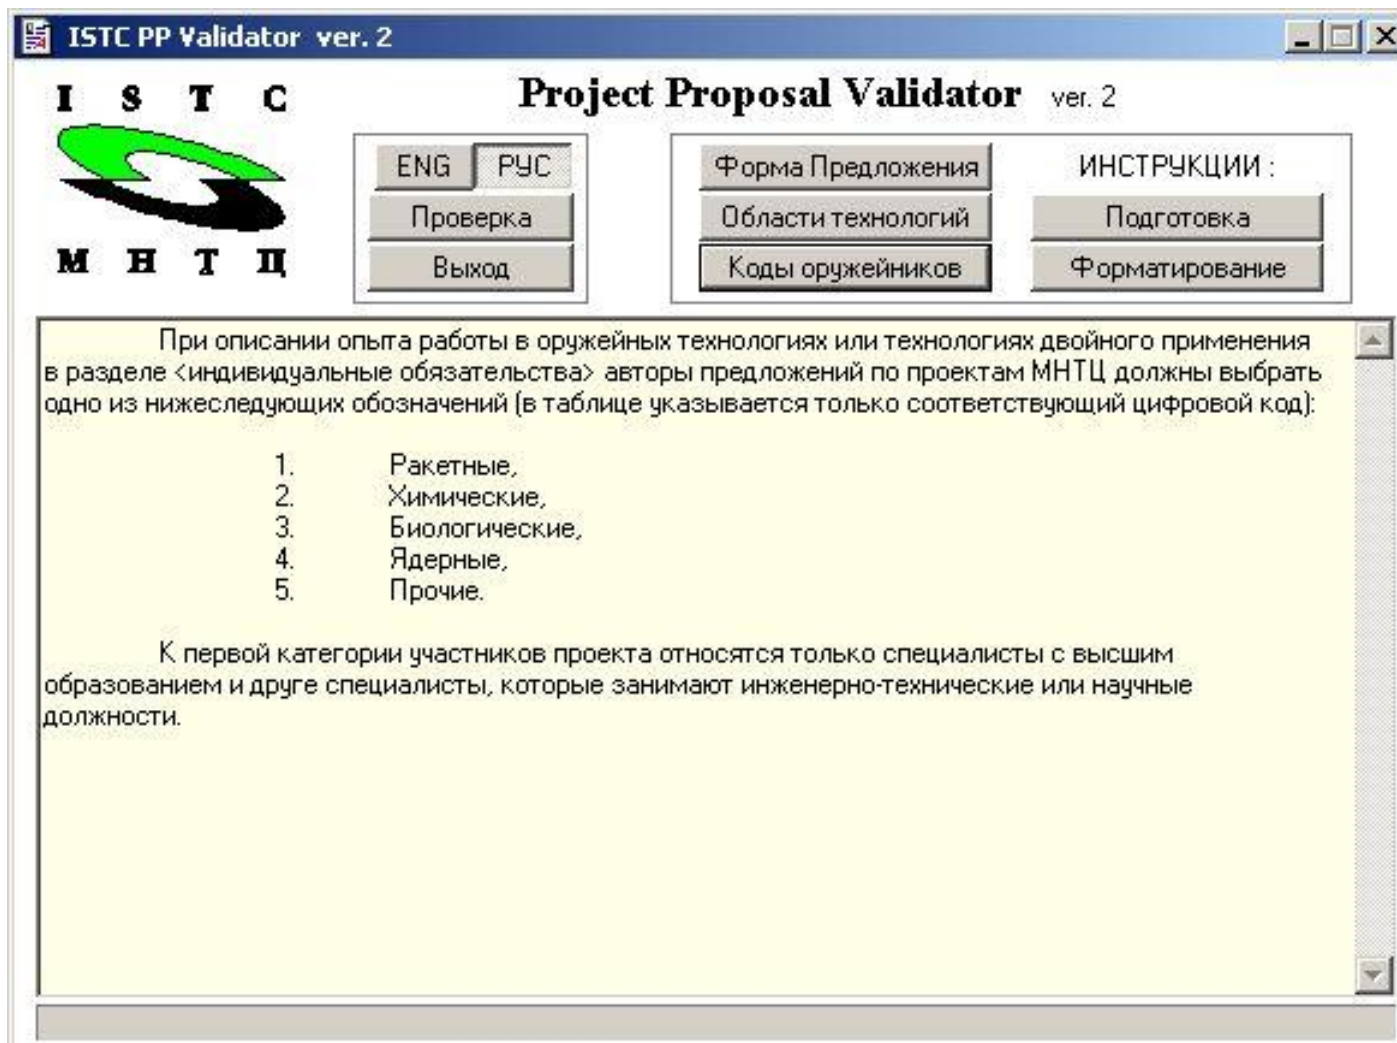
ISTC PP Validator ver. 2

I S T C

М Н Т Ц

Project Proposal Validator ver. 2

ENG РУС
Проверка
Выход

Форма Предложения
Области технологий
Коды оружейников

ИНСТРУКЦИИ :
Подготовка
Форматирование

При описании опыта работы в оружейных технологиях или технологиях двойного применения в разделе <индивидуальные обязательства> авторы предложений по проектам МНТЦ должны выбрать одно из нижеследующих обозначений (в таблице указывается только соответствующий цифровой код):

1. Ракетные,
2. Химические,
3. Биологические,
4. Ядерные,
5. Прочие.

К первой категории участников проекта относятся только специалисты с высшим образованием и други специалисты, которые занимают инженерно-технические или научные должности.